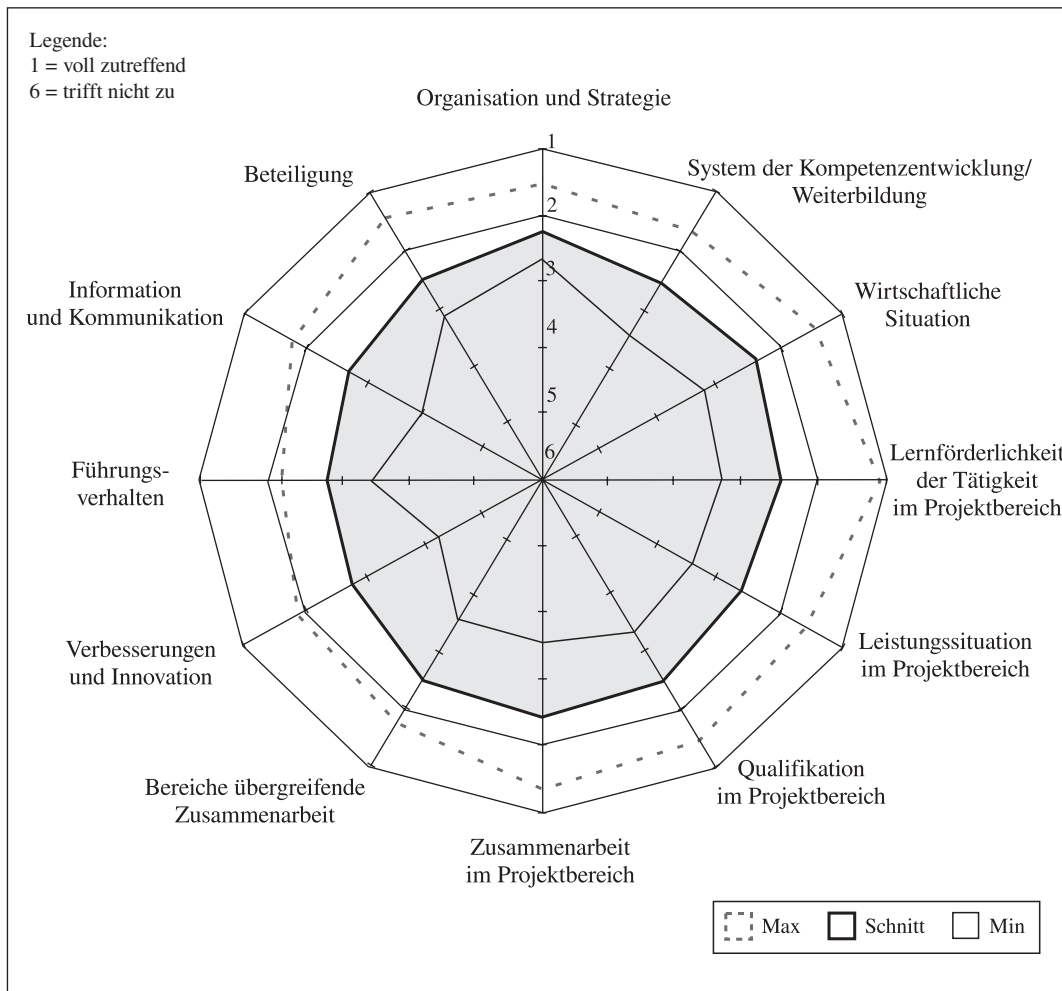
Legende:
1 = voll zutreffend
6 = trifft nicht zu

Organisation und Strategie

1
2
3
4
5
6

System der Kompetenzentwicklung/ Weiterbildung

Wirtschaftliche Situation

Lernförderlichkeit der Tätigkeit im Projektbereich

Leistungssituation im Projektbereich

Qualifikation im Projektbereich

Zusammenarbeit im Projektbereich

Bereiche übergreifende Zusammenarbeit

Verbesserungen und Innovation

Führungsverhalten

Information und Kommunikation

Beteiligung

Max
Schnitt
Min